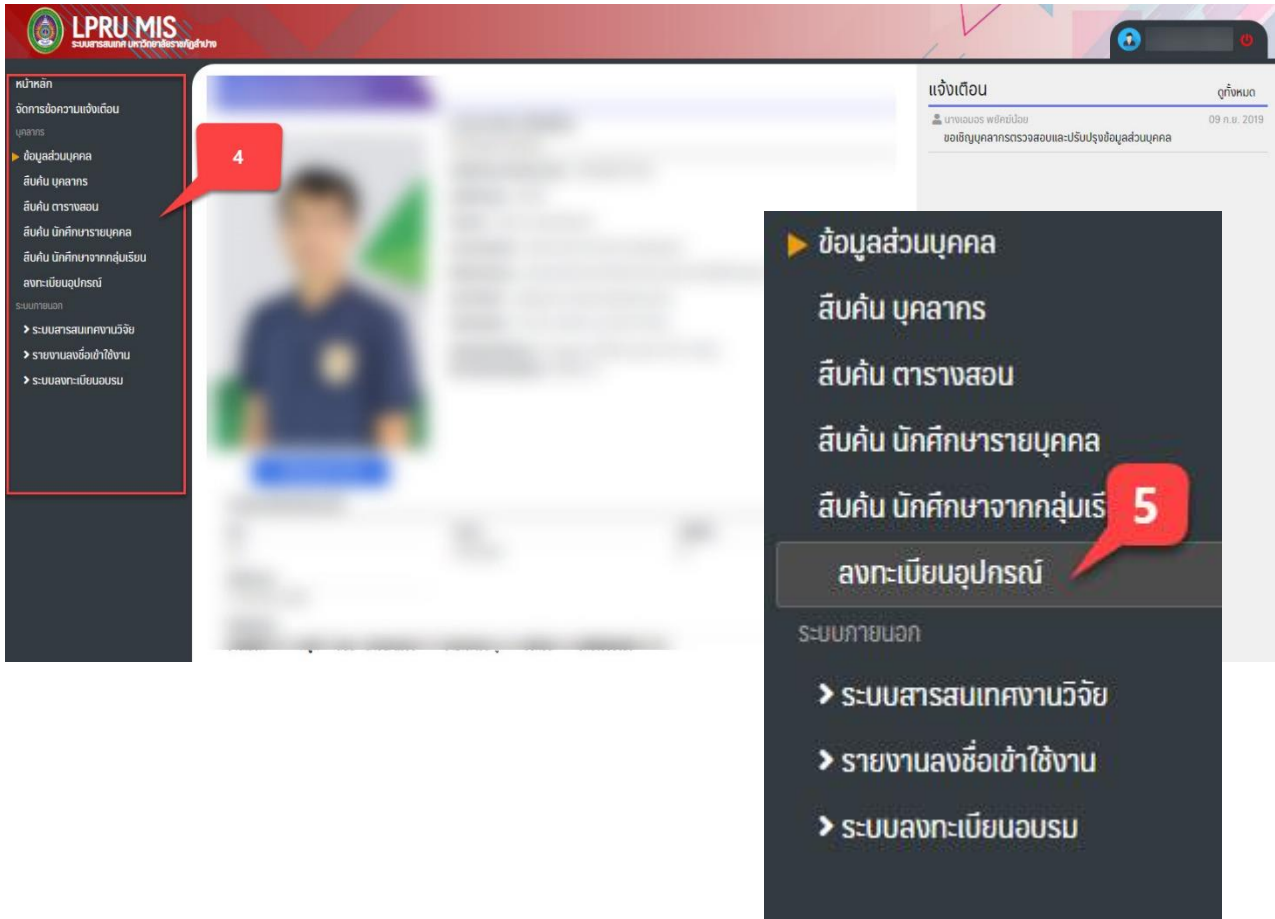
LPRU MIS
ระบบสารสนเทศ มหาวิทยาลัยราชภัฏลำปาง

หน้าหลัก
จัดการข้อความแจ้งเตือน
บุคลากร
ข้อมูลส่วนบุคคล
สืบค้น บุคลากร
สืบค้น ตารางสอน
สืบค้น นักศึกษารายบุคคล
สืบค้น นักศึกษาจากกลุ่มเรียน
ลงทะเบียนอุปกรณ์
ระบบภายนอก
> ระบบสารสนเทศงานวิจัย
> รายงานลงชื่อเข้าใช้งาน
> ระบบลงทะเบียนอบรม

4

แจ้งเตือน
ดูทั้งหมด
นางเฉลอร พรัศน้อย
09 ก.ย. 2019
ขอเชิญบุคลากรตรวจสอบและปรับปรุงข้อมูลส่วนบุคคล

ข้อมูลส่วนบุคคล
สืบค้น บุคลากร
สืบค้น ตารางสอน
สืบค้น นักศึกษารายบุคคล
สืบค้น นักศึกษาจากกลุ่มเรี
5
ลงทะเบียนอุปกรณ์
ระบบภายนอก
> ระบบสารสนเทศงานวิจัย
> รายงานลงชื่อเข้าใช้งาน
> ระบบลงทะเบียนอบรม